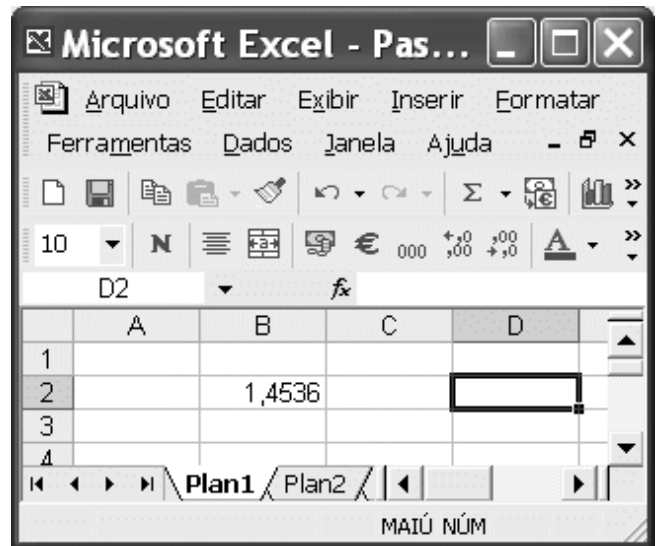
Microsoft Excel - Pas...

Arquivo Editar Exibir Inserir Formatar Ferramentas Dados Janela Ajuda

10 N € 000 $^{+,0}_{,00}$ $^{,00}_{+,0}$ A

D2 fx

|   | A | B | C | D |
|---|---|---|---|---|
| 1 |   |   |   |   |
| 2 |   | 1,4536 |   |   |
| 3 |   |   |   |   |
| 4 |   |   |   |   |

Plan1 Plan2

MAIÚ NÚM